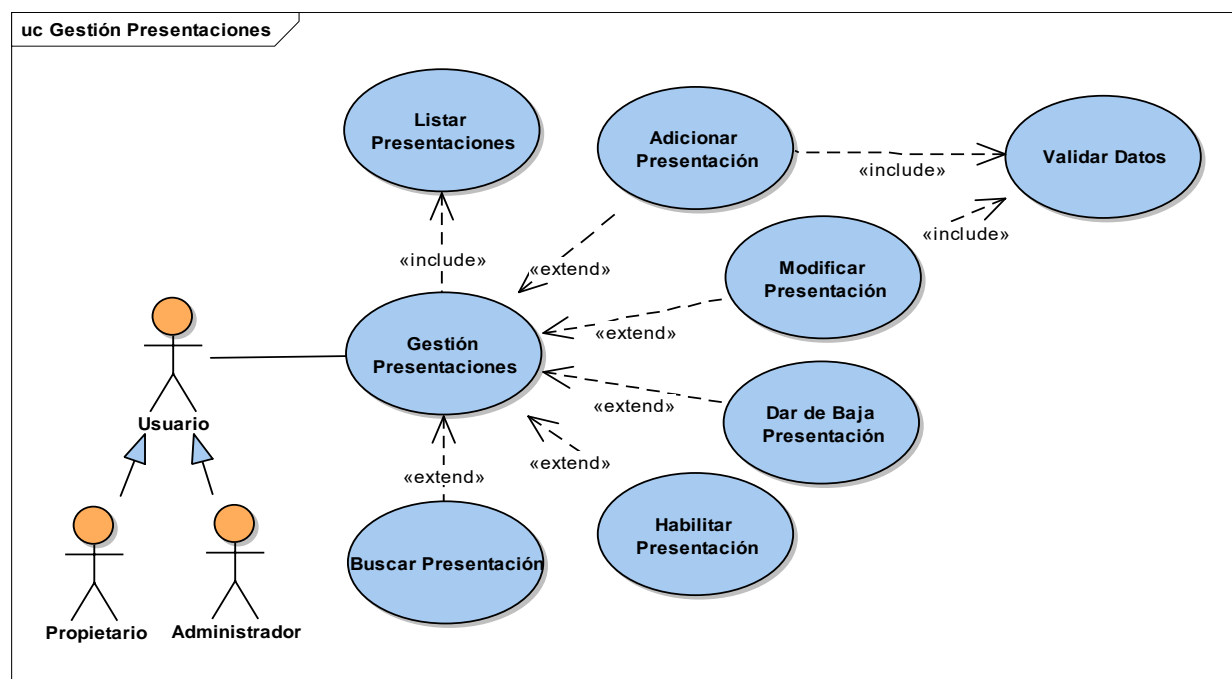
uc Gestión Presentaciones

Listar Presentaciones

Adicionar Presentación

«include»

Validar Datos

«include»

«include»

«extend»

Modificar Presentación

Usuario

Gestión Presentaciones

«extend»

«extend»

Dar de Baja Presentación

«extend»

«extend»

Habilitar Presentación

Buscar Presentación

Propietario

Administrador